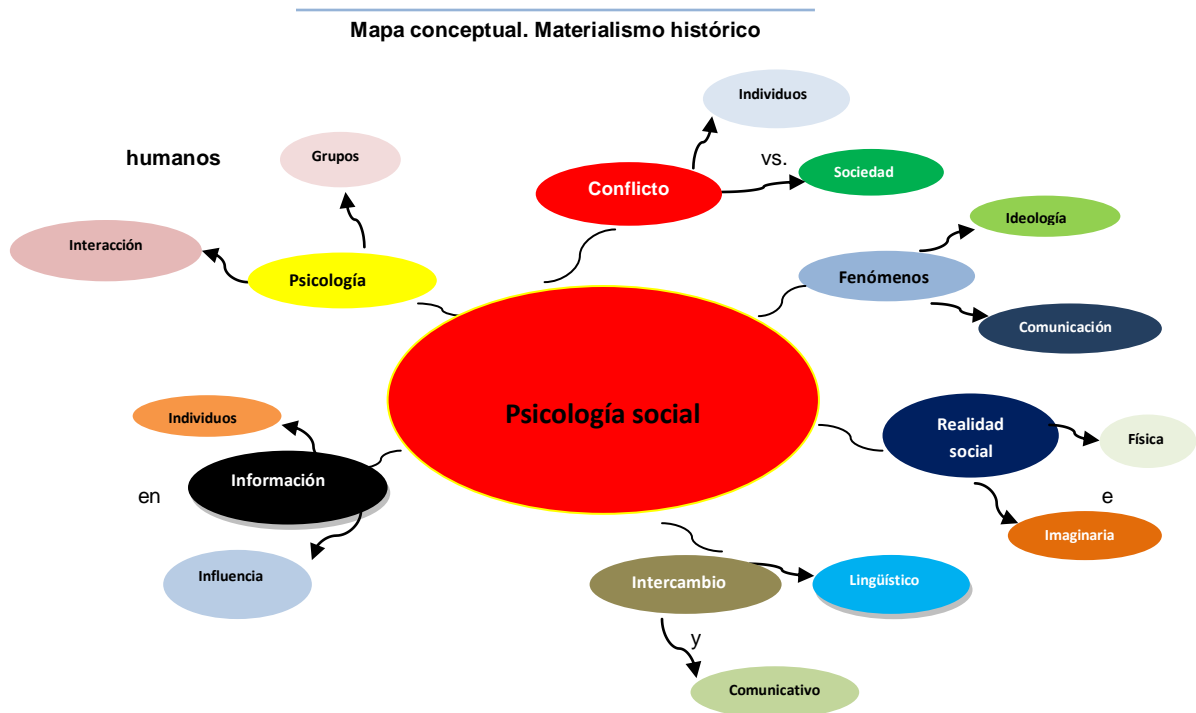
Mapa conceptual. Materialismo histórico

Individuos

humanos

Grupos

vs.

Conflicto

Sociedad

Ideología

Interacción

Psicología

Fenómenos

Comunicación

Psicología social

Individuos

Realidad social

Física

Información

en

e

Imaginaria

Influencia

Intercambio

Lingüístico

y

Comunicativo